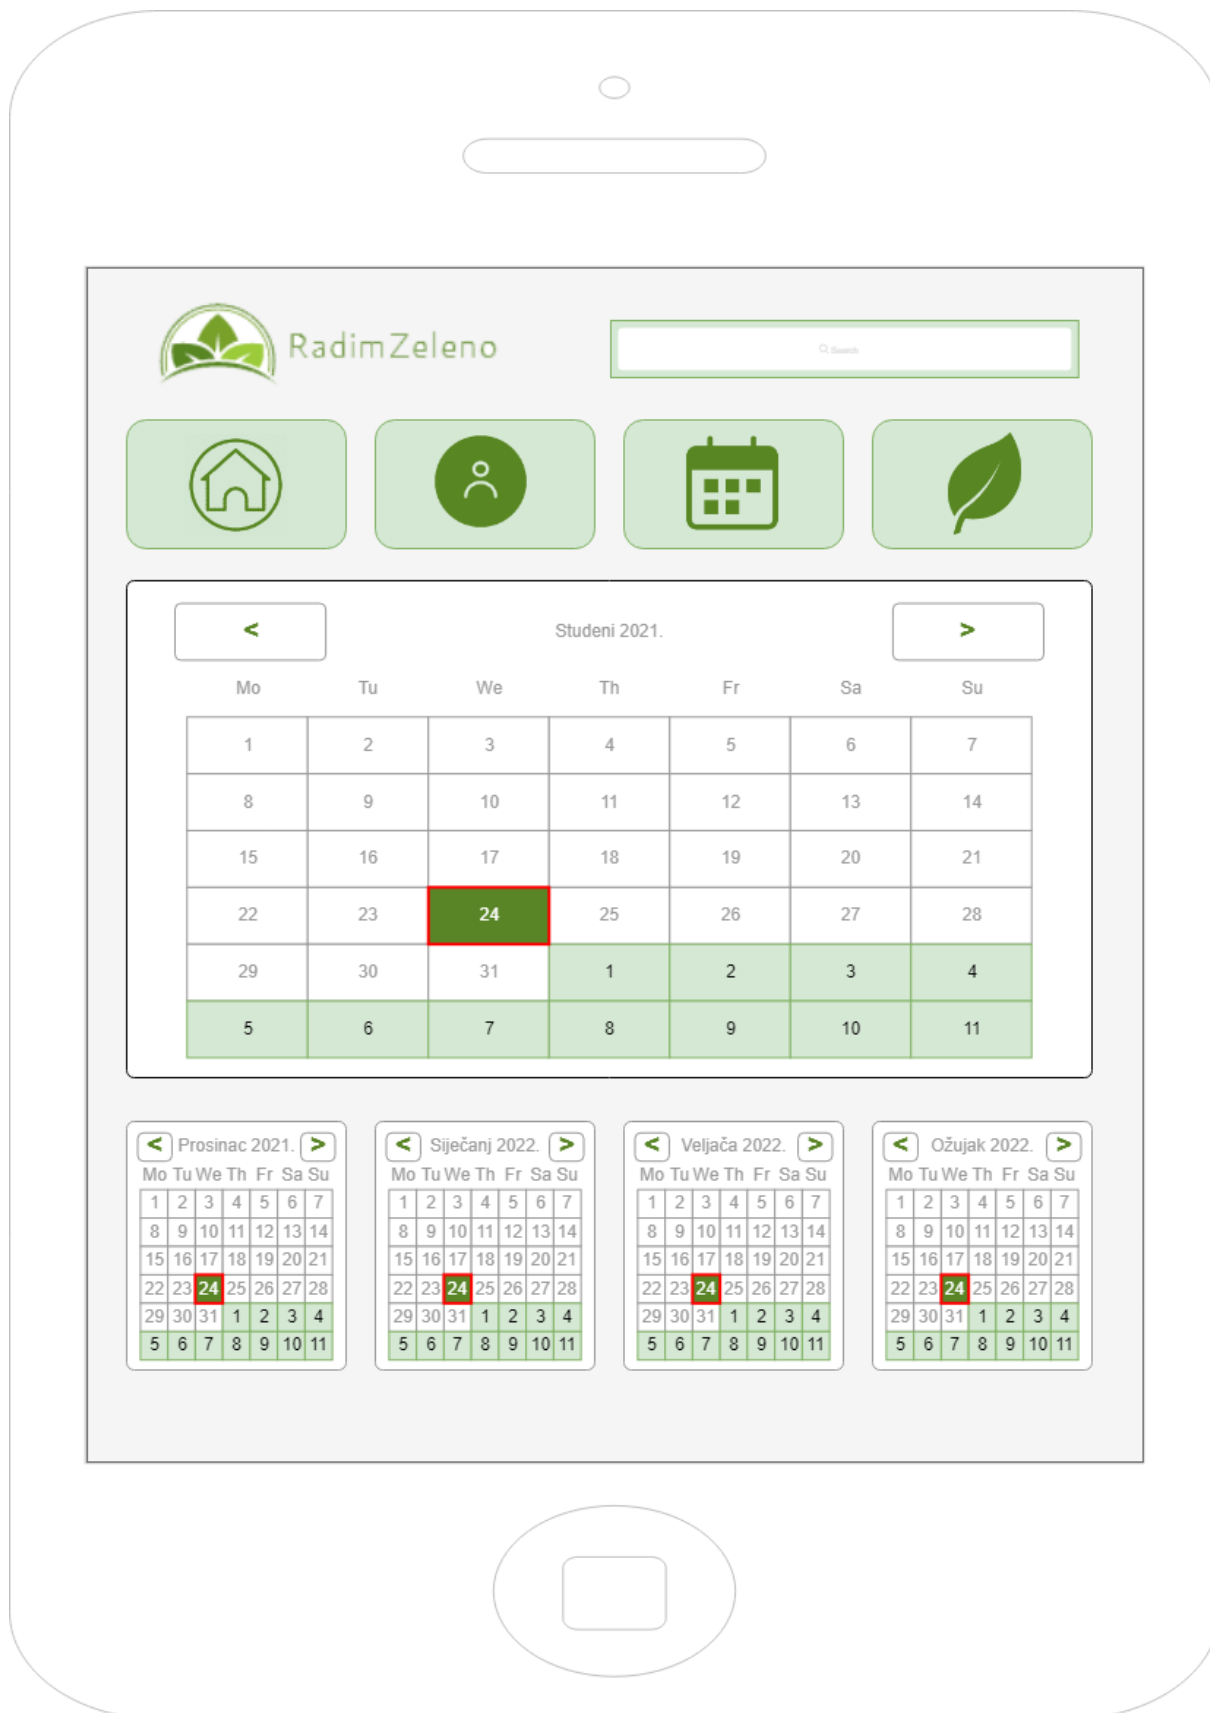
RadimZeleno

Search

<

Studeni 2021.

>

| Mo | Tu | We | Th | Fr | Sa | Su |
|---|---|---|---|---|---|---|
| 1 | 2 | 3 | 4 | 5 | 6 | 7 |
| 8 | 9 | 10 | 11 | 12 | 13 | 14 |
| 15 | 16 | 17 | 18 | 19 | 20 | 21 |
| 22 | 23 | 24 | 25 | 26 | 27 | 28 |
| 29 | 30 | 31 | 1 | 2 | 3 | 4 |
| 5 | 6 | 7 | 8 | 9 | 10 | 11 |

< Prosinac 2021. >

| Mo | Tu | We | Th | Fr | Sa | Su |
|---|---|---|---|---|---|---|
| 1 | 2 | 3 | 4 | 5 | 6 | 7 |
| 8 | 9 | 10 | 11 | 12 | 13 | 14 |
| 15 | 16 | 17 | 18 | 19 | 20 | 21 |
| 22 | 23 | 24 | 25 | 26 | 27 | 28 |
| 29 | 30 | 31 | 1 | 2 | 3 | 4 |
| 5 | 6 | 7 | 8 | 9 | 10 | 11 |

< Siječanj 2022. >

| Mo | Tu | We | Th | Fr | Sa | Su |
|---|---|---|---|---|---|---|
| 1 | 2 | 3 | 4 | 5 | 6 | 7 |
| 8 | 9 | 10 | 11 | 12 | 13 | 14 |
| 15 | 16 | 17 | 18 | 19 | 20 | 21 |
| 22 | 23 | 24 | 25 | 26 | 27 | 28 |
| 29 | 30 | 31 | 1 | 2 | 3 | 4 |
| 5 | 6 | 7 | 8 | 9 | 10 | 11 |

< Veljača 2022. >

| Mo | Tu | We | Th | Fr | Sa | Su |
|---|---|---|---|---|---|---|
| 1 | 2 | 3 | 4 | 5 | 6 | 7 |
| 8 | 9 | 10 | 11 | 12 | 13 | 14 |
| 15 | 16 | 17 | 18 | 19 | 20 | 21 |
| 22 | 23 | 24 | 25 | 26 | 27 | 28 |
| 29 | 30 | 31 | 1 | 2 | 3 | 4 |
| 5 | 6 | 7 | 8 | 9 | 10 | 11 |

< Ožujak 2022. >

| Mo | Tu | We | Th | Fr | Sa | Su |
|---|---|---|---|---|---|---|
| 1 | 2 | 3 | 4 | 5 | 6 | 7 |
| 8 | 9 | 10 | 11 | 12 | 13 | 14 |
| 15 | 16 | 17 | 18 | 19 | 20 | 21 |
| 22 | 23 | 24 | 25 | 26 | 27 | 28 |
| 29 | 30 | 31 | 1 | 2 | 3 | 4 |
| 5 | 6 | 7 | 8 | 9 | 10 | 11 |